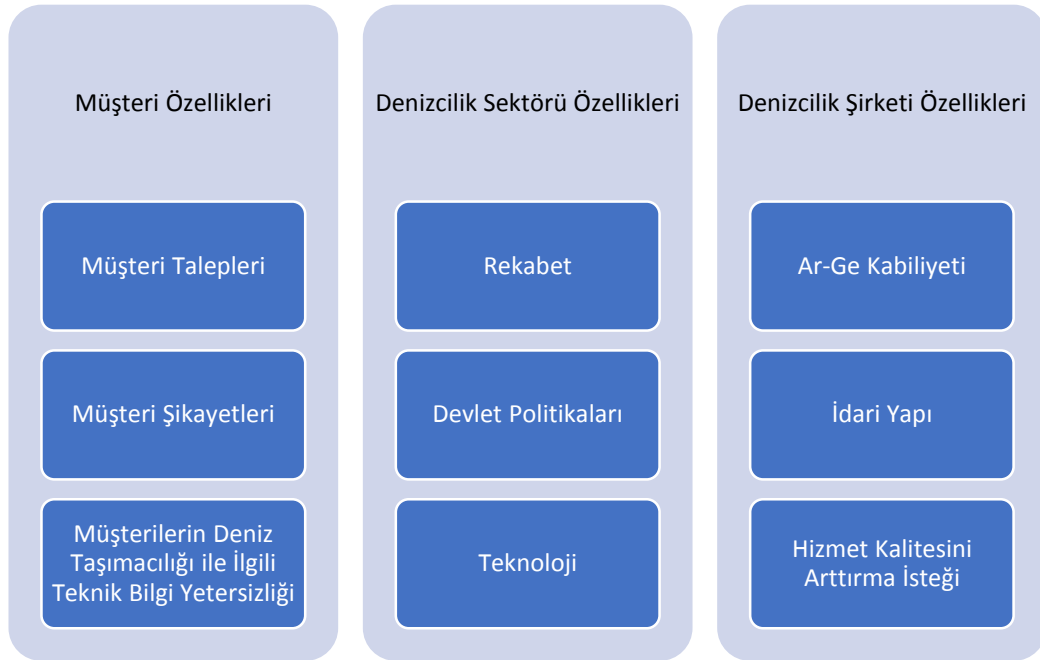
Müşteri Özellikleri

Müşteri Talepleri

Müşteri Şikayetleri

Müşterilerin Deniz Taşımacılığı ile İlgili Teknik Bilgi Yetersizliği

Denizcilik Sektörü Özellikleri

Rekabet

Devlet Politikaları

Teknoloji

Denizcilik Şirketi Özellikleri

Ar-Ge Kabiliyeti

İdari Yapı

Hizmet Kalitesini Arttırma İsteği